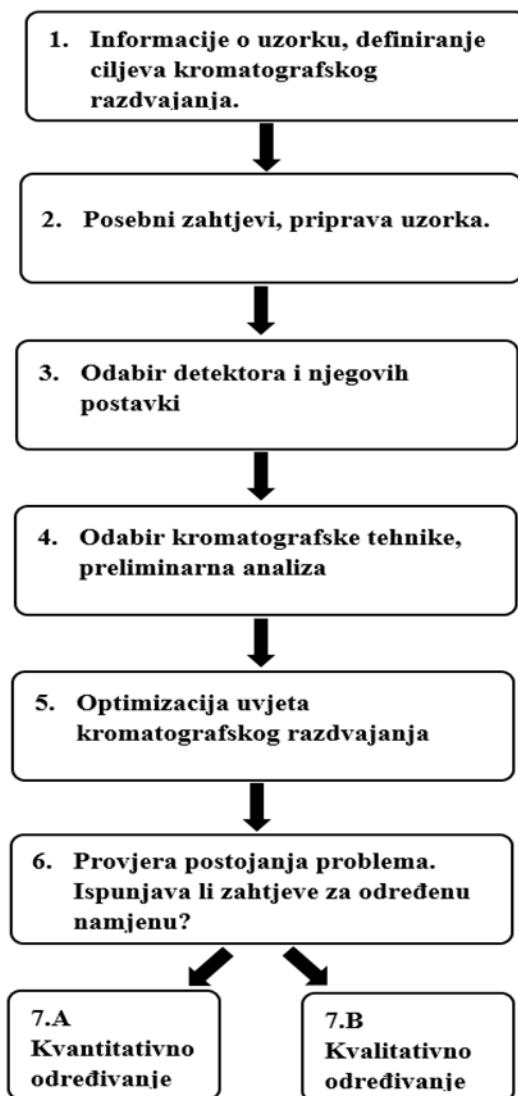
1. Informacije o uzorku, definiranje ciljeva kromatografskog razdvajanja.

2. Posebni zahtjevi, priprava uzorka.

3. Odabir detektora i njegovih postavki

4. Odabir kromatografske tehnike, preliminarna analiza

5. Optimizacija uvjeta kromatografskog razdvajanja

6. Provjera postojanja problema. Ispunjava li zahtjeve za određenu namjenu?

7.A Kvantitativno određivanje

7.B Kvalitativno određivanje